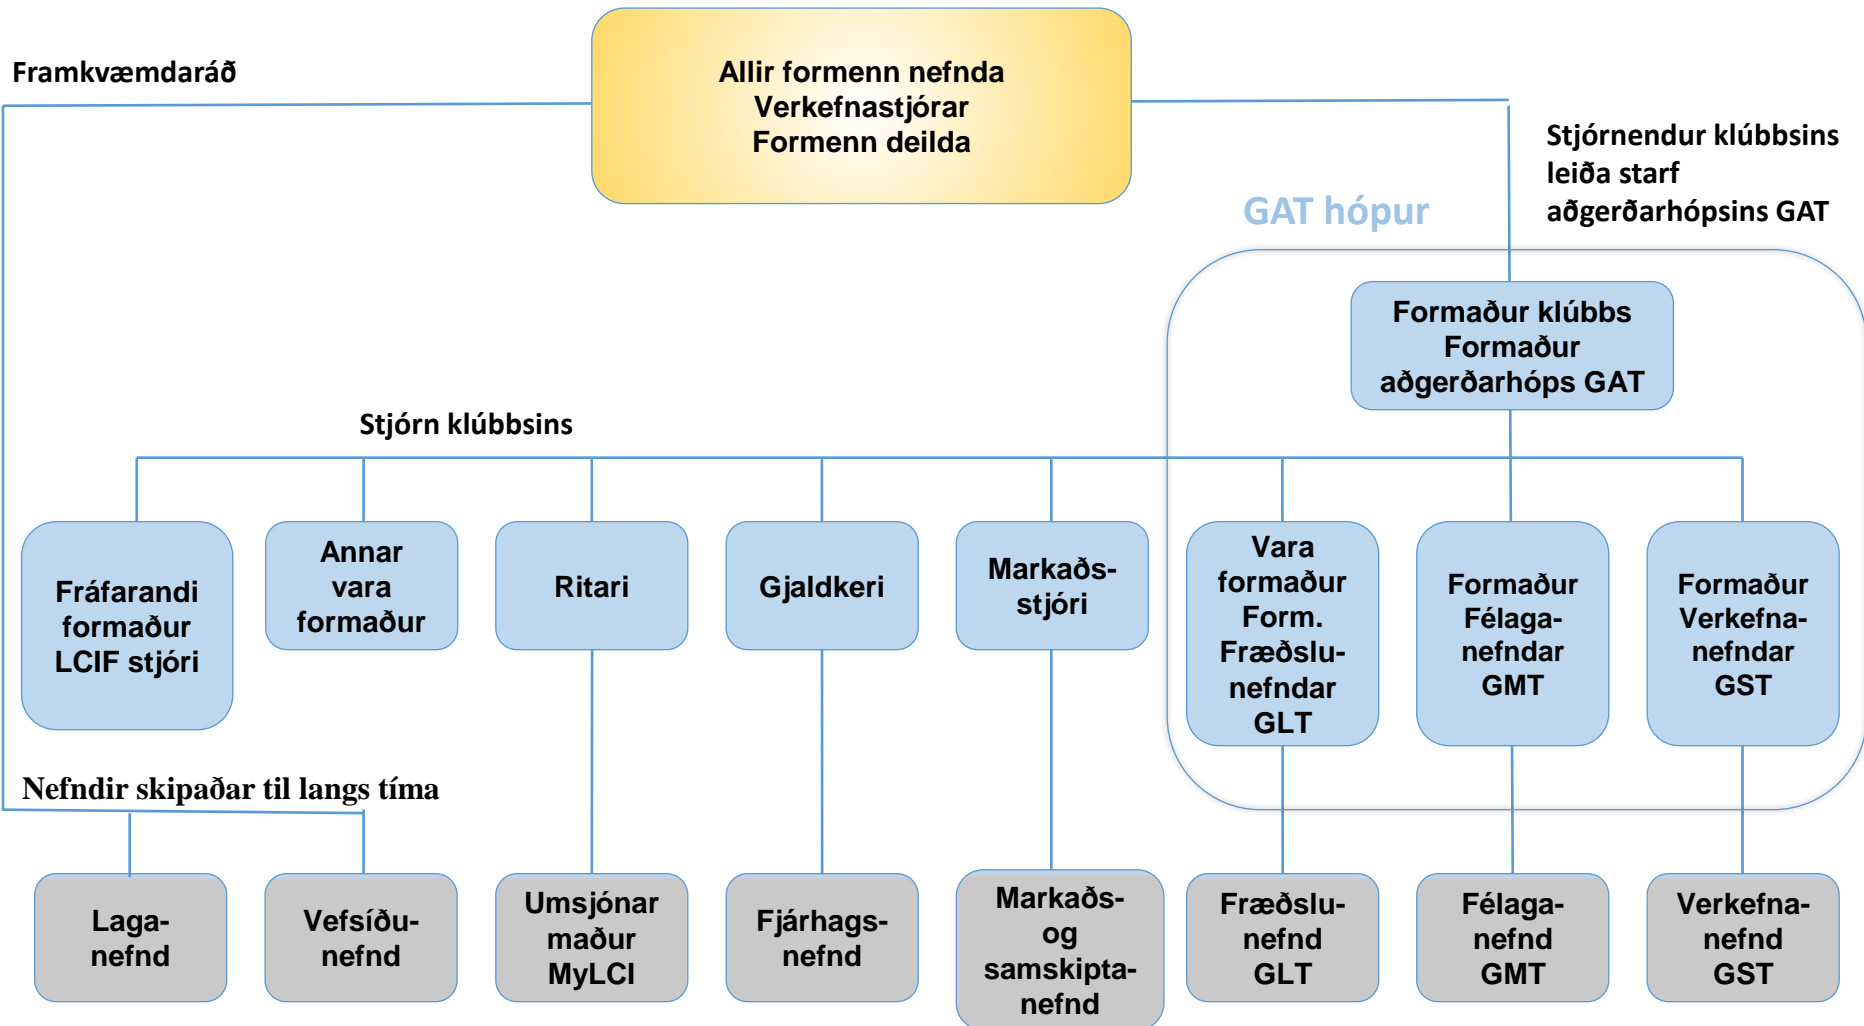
Framkvæmdaráð

Allir formenn nefnda
Verkefnastjórar
Formenn deilda

Stjórnendur klúbbsins leiða starf aðgerðarhópsins GAT

GAT hópur

Formaður klúbbs
Formaður aðgerðarhóps GAT

Stjórn klúbbsins

Fráfarandi formaður LCIF stjóri

Annar vara formaður

Ritari

Gjaldkeri

Markaðsstjóri

Vara formaður Form. Fræðslunefndar GLT

Formaður Félaganefndar GMT

Formaður Verkefnanefndar GST

Nefndir skipaðar til langs tíma

Laganefnd

Vefsíðunefnd

Umsjónar maður MyLCI

Fjárhagsnefnd

Markaðs- og samskiptanefnd

Fræðslunefnd GLT

Félaganefnd GMT

Verkefnanefnd GST